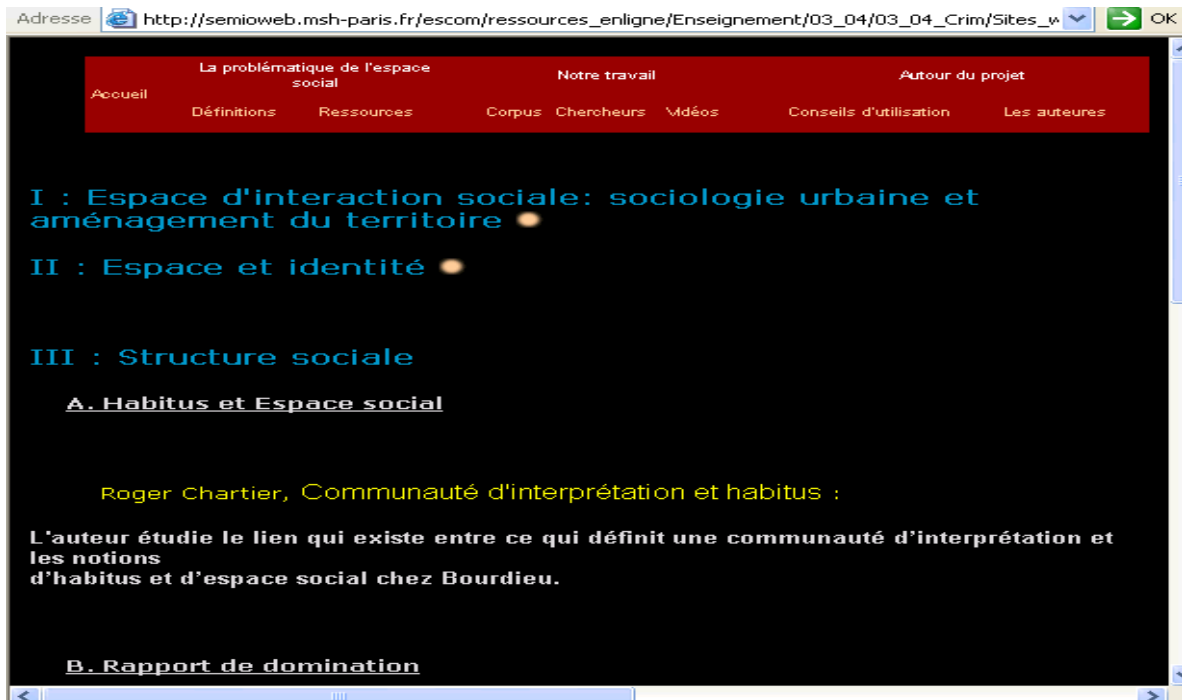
Adresse http://semioweb.msh-paris.fr/escom/ressources_enligne/Enseignement/03_04/03_04_Crim/Sites_w OK

Accueil

La problématique de l'espace social

Définitions Ressources

Notre travail

Corpus Chercheurs Vidéos

Autour du projet

Conseils d'utilisation Les auteures

I : Espace d'interaction sociale: sociologie urbaine et aménagement du territoire

II : Espace et identité

III : Structure sociale

A. Habitus et Espace social

Roger Chartier, Communauté d'interprétation et habitus :

L'auteur étudie le lien qui existe entre ce qui définit une communauté d'interprétation et les notions d'habitus et d'espace social chez Bourdieu.

B. Rapport de domination